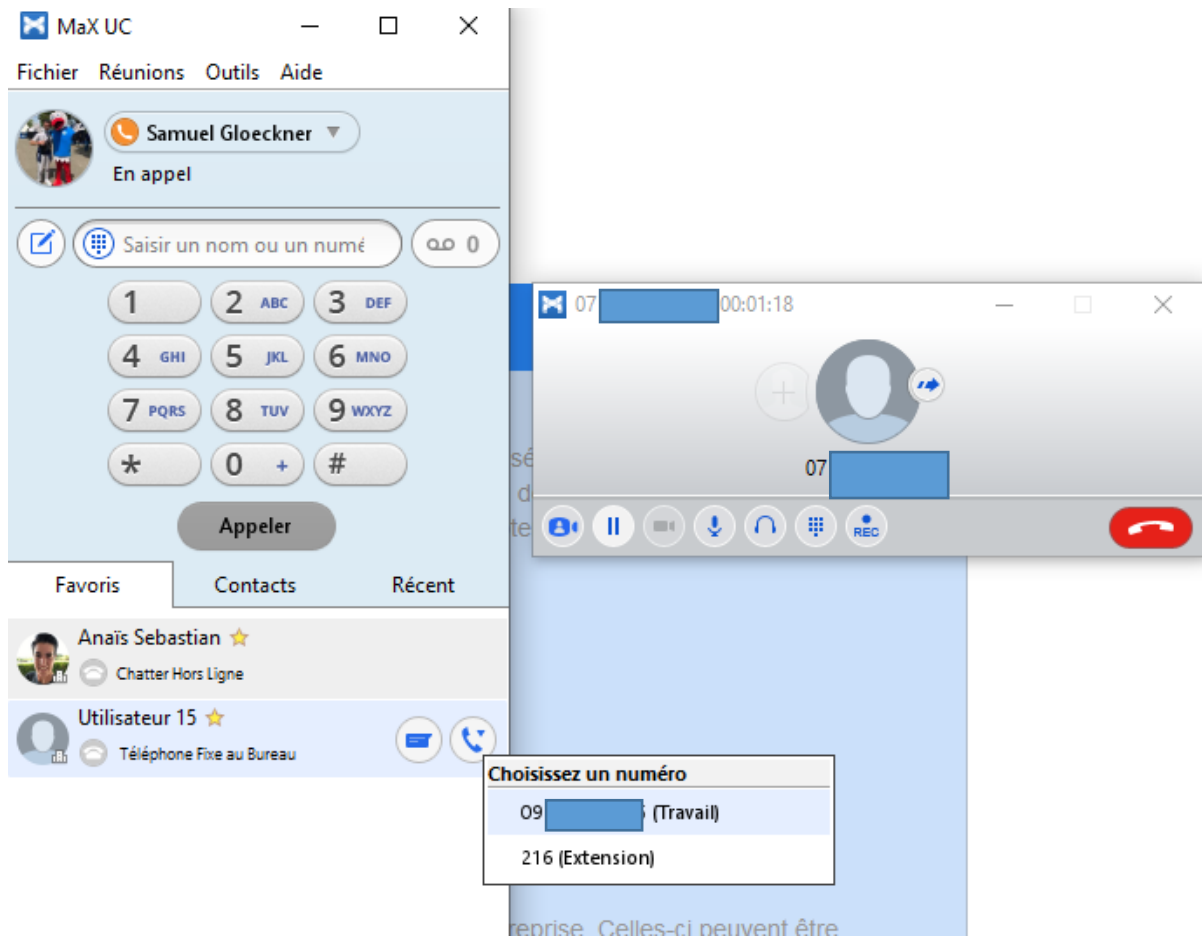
MaX UC

Fichier Réunions Outils Aide

Samuel Gloeckner

En appel

Saisir un nom ou un numé

0

1
2 ABC
3 DEF
4 GHI
5 JKL
6 MNO
7 PQRS
8 TUV
9 WXYZ
*
0 +
#

Appeler

Favoris Contacts Récent

Anaïs Sebastian ☆

Chatter Hors Ligne

Utilisateur 15 ☆

Téléphone Fixe au Bureau

07 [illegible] 00:01:18

07 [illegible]

REC

Choisissez un numéro

09 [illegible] (Travail)

216 (Extension)

sé
d
te

reprise. Celles-ci peuvent être